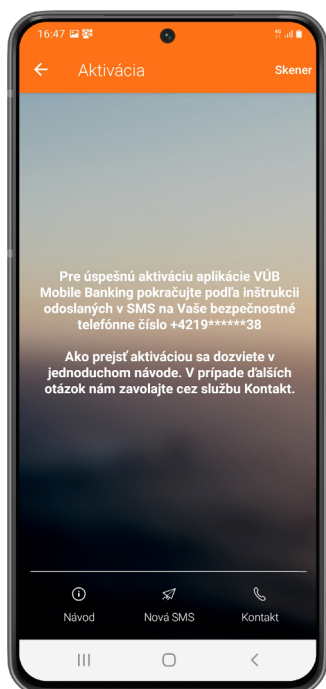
16:47

Aktivácia

Skener

Pre úspešnú aktiváciu aplikácie VÚB Mobile Banking pokračujte podľa inštrukcií odoslaných v SMS na Vaše bezpečnostné telefónne číslo +4219******38

Ako prejsť aktiváciou sa dozviete v jednoduchom návode. V prípade ďalších otázok nám zavolajte cez službu Kontakt.

Návod

Nová SMS

Kontakt